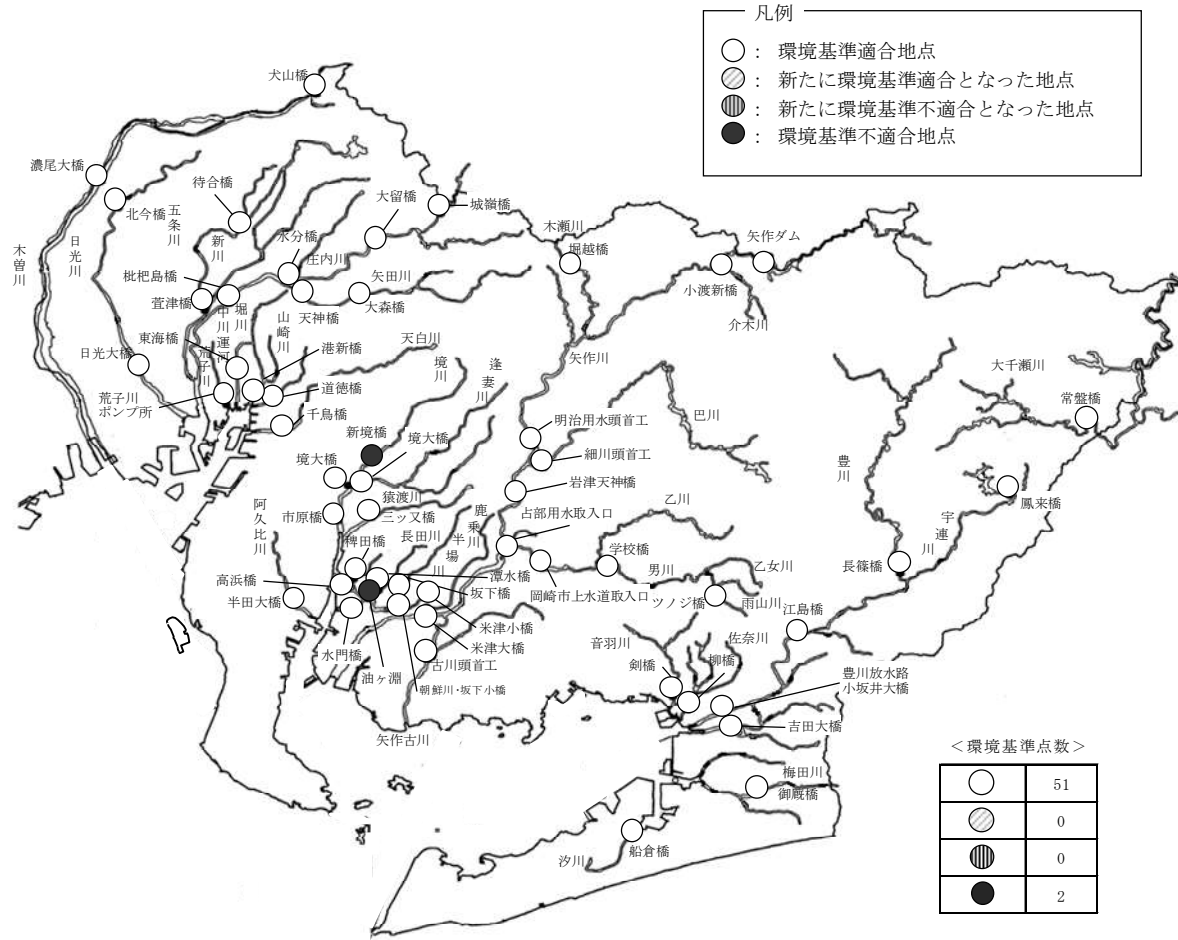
凡例
○：環境基準適合地点
：新たに環境基準適合となった地点
：新たに環境基準不適合となった地点
●：環境基準不適合地点

犬山橋
濃尾大橋
北今橋
五条川
待合橋
新川
大留橋
城嶺橋
木瀬川
堀越橋
矢作ダム
小渡新橋
介木川
水分橋
庄内川
矢田川
大森橋
天神橋
枇杷島橋
萱津橋
中川運河
堀川
山崎川
木曽川
日光川
日光大橋
東海橋
荒子川
港新橋
天白川
道徳橋
千鳥橋
荒子川ポンプ所
境川
逢妻川
矢作川
明治用水頭首工
巴川
細川頭首工
岩津天神橋
新境橋
境大橋
境大橋
猿渡川
市原橋
三ッ又橋
阿久比川
稗田橋
長田川
鹿乗川
半場川
高浜橋
半田大橋
潭水橋
坂下橋
米津小橋
米津大橋
古川頭首工
水門橋
油ヶ淵
朝鮮川・坂下小橋
矢作古川
古部用水取入口
岡崎市上水道取入口
乙川
学校橋
男川
ツノジ橋
乙女川
雨山川
大千瀬川
常盤橋
豊川
鳳来橋
宇連川
長篠橋
江島橋
音羽川
佐奈川
剣橋
柳橋
豊川放水路
小坂井大橋
吉田大橋
梅田川
御厩橋
船倉橋
汐川

＜環境基準点数＞
| | |
|---|---|
| ○ | 51 |
|  | 0 |
|  | 0 |
| ● | 2 |